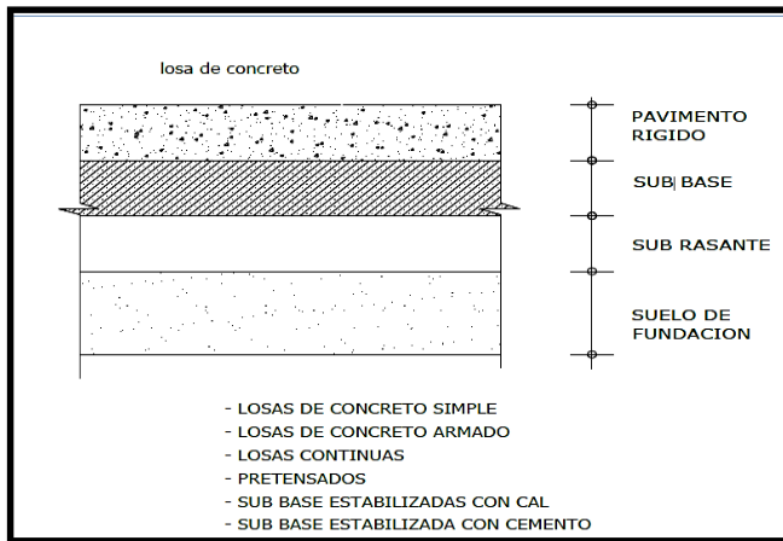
losa de concreto

PAVIMENTO RIGIDO

SUB| BASE

SUB RASANTE

SUELO DE FUNDACION

- LOSAS DE CONCRETO SIMPLE
- LOSAS DE CONCRETO ARMADO
- LOSAS CONTINUAS
- PRETENSADOS
- SUB BASE ESTABILIZADAS CON CAL
- SUB BASE ESTABILIZADA CON CEMENTO